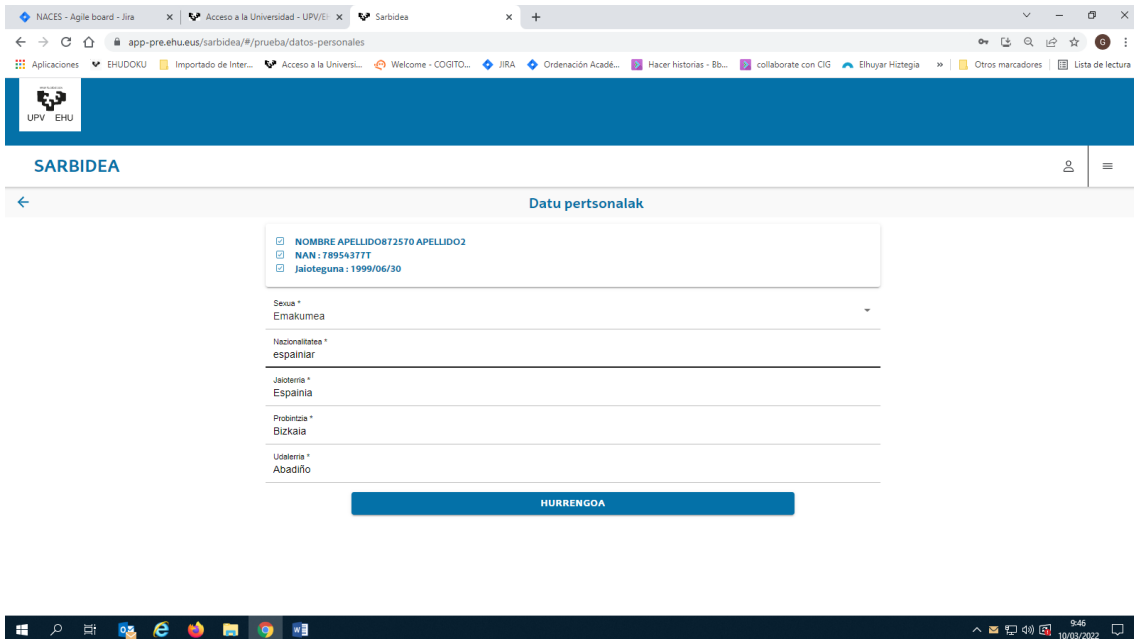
NACES - Agile board - Jira × Acceso a la Universidad - UPV/EH × Sarbidea × +

app-pre.ehu.eus/sarbidea/#/prueba/datos-personales

Aplicaciones EHUDOKU Importado de Inter... Acceso a la Universi... Welcome - COGITO... JIRA Ordenación Acadé... Hacer historias - Bb... collaborate con CIG Elhuyar Hiztegia » Otros marcadores Lista de lectura

UPV EHU

SARBIDEA

Datu pertsonalak

NOMBRE APELLIDO872570 APELLIDO2
NAN : 78954377T
Jaioteguna : 1999/06/30

Sexua *
Emakumea

Nazionalitatea *
espainiar

Jaioterria *
Espainia

Probintzia *
Bizkaia

Udalerria *
Abadiño

HURRENGOA

9:46
10/03/2022